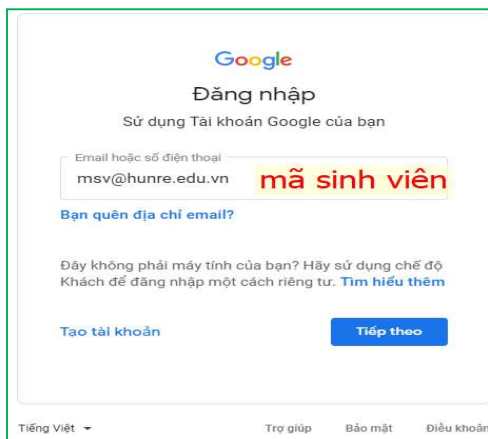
Google

Đăng nhập

Sử dụng Tài khoản Google của bạn

Email hoặc số điện thoại

msv@hunre.edu.vn

mã sinh viên

Bạn quên địa chỉ email?

Đây không phải máy tính của bạn? Hãy sử dụng chế độ Khách để đăng nhập một cách riêng tư. Tìm hiểu thêm

Tạo tài khoản

Tiếp theo

Tiếng Việt ▾

Trợ giúp

Bảo mật

Điều khoản